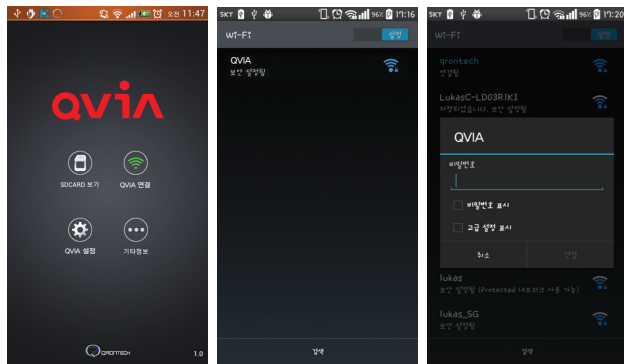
오전 11:47

QVIA

SDCARD 보기

QVIA 연결

QVIA 설정

기타정보

QRONTECH

1.0

SKT 96% 17:16

Wi-Fi

설정

QVIA
보안 설정됨

검색

SKT 96% 17:20

Wi-Fi

설정

qrontech
연결됨

LukasC-LD03R1KI
저장되었습니다. 보안 설정됨

QVIA

비밀번호

비밀번호 표시

고급 설정 표시

취소

연결

lukas
보안 설정됨 (Protected 네트워크 사용 가능)

lukas_5G
보안 설정됨

검색